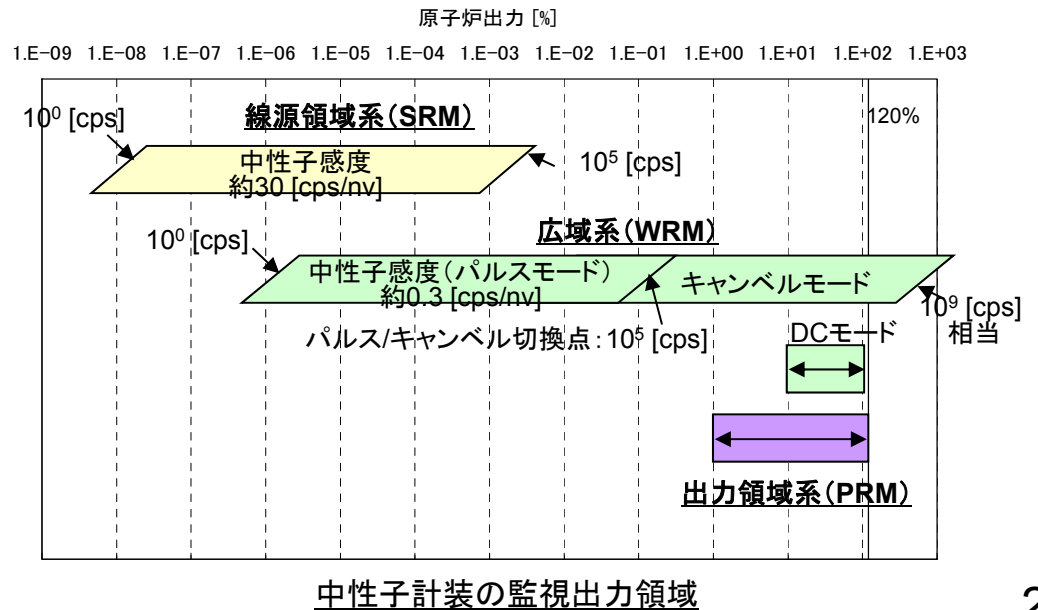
原子炉出力 [%]

1.E−09 1.E−08 1.E−07 1.E−06 1.E−05 1.E−04 1.E−03 1.E−02 1.E−01 1.E+00 1.E+01 1.E+02 1.E+03

$10^0$ [cps]

線源領域系（SRM）

120%

中性子感度 約30 [cps/nv]

$10^5$ [cps]

広域系（WRM）

$10^0$ [cps]

中性子感度（パルスモード） 約0.3 [cps/nv]

キャンベルモード

$10^9$ [cps] 相当

パルス/キャンベル切換点：$10^5$ [cps]

DCモード

出力領域系（PRM）

中性子計装の監視出力領域

2